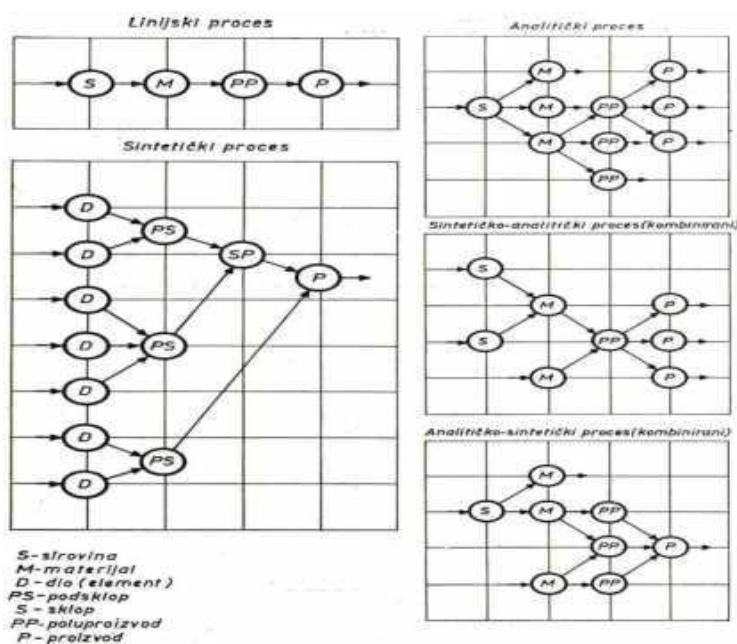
Linijski proces

S
M
PP
P

Sintetički proces

D
D
D
D
D
D
D
PS
PS
PS
SP
P

Analitički proces

S
M
M
M
PP
PP
PP
P
P
P

Sintetičko-analitički proces(kombinirani)

S
S
M
M
PP
P
P
P

Analitičko-sintetički proces(kombinirani)

S
M
M
M
PP
PP
PP
P

S-sirovina
M-materijal
D-dio (element)
PS-podsklop
S-sklop
PP-poluproizvod
P-proizvod